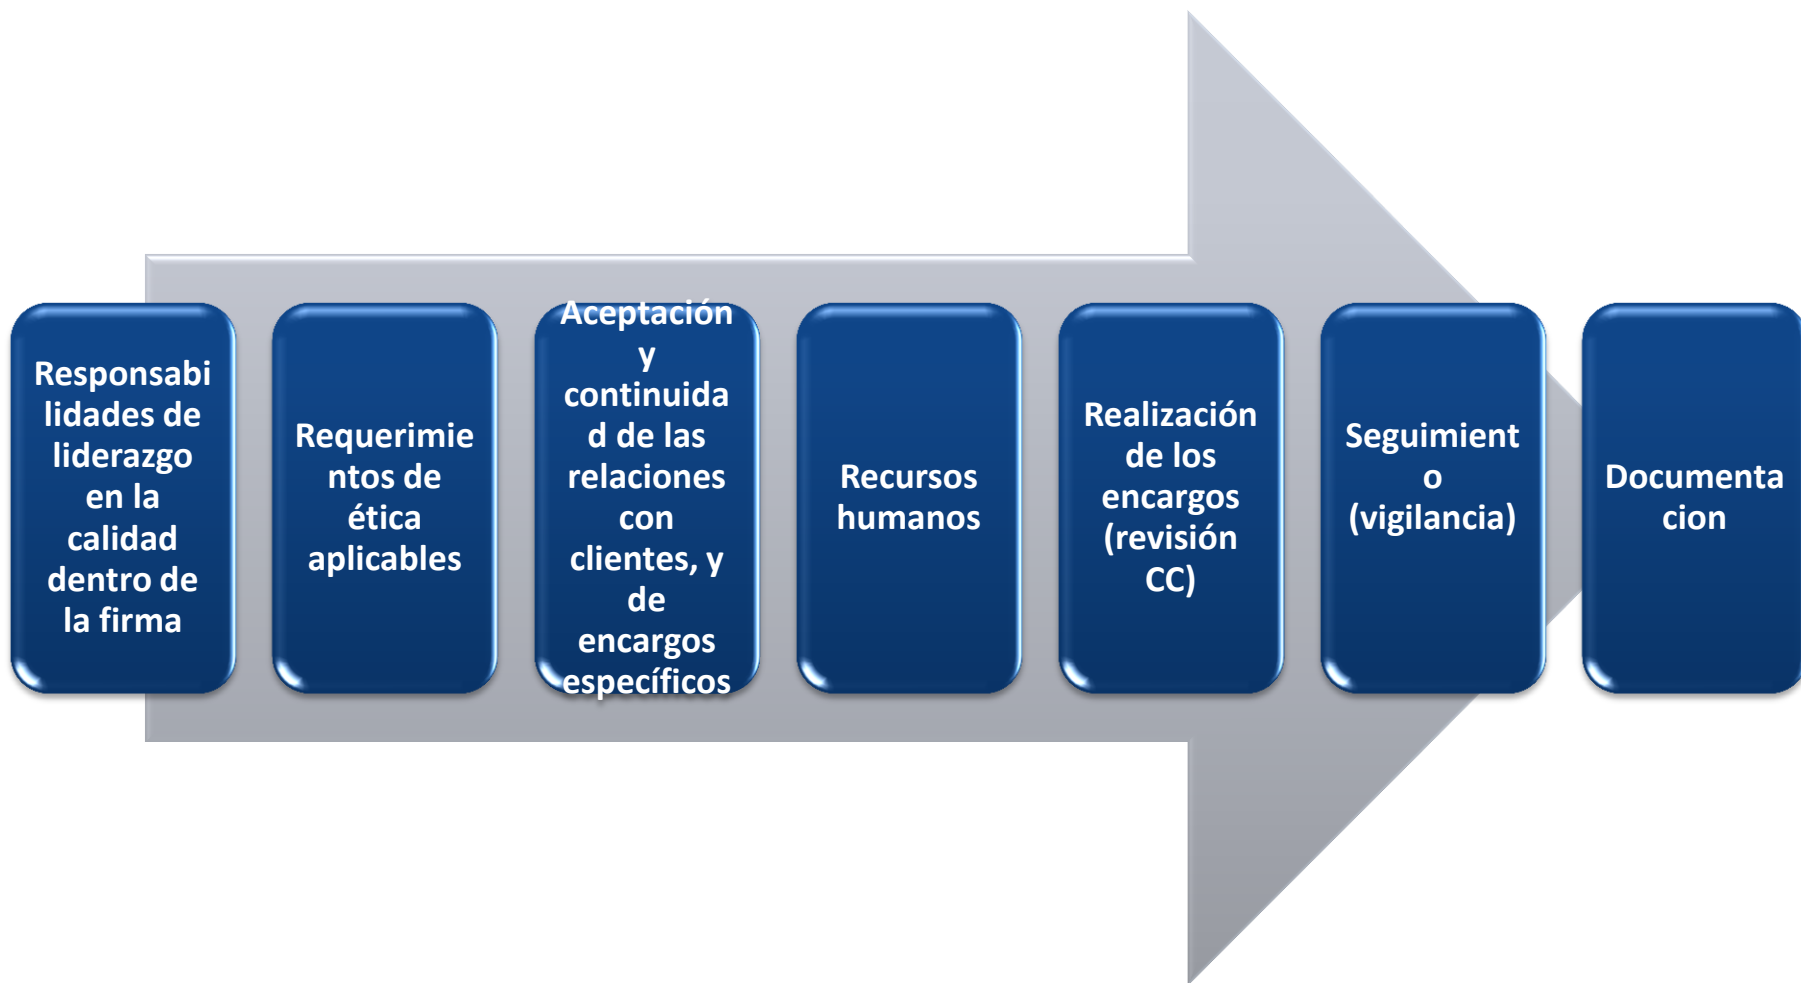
Responsabilidades de liderazgo en la calidad dentro de la firma

Requerimientos de ética aplicables

Aceptación y continuidad de las relaciones con clientes, y de encargos específicos

Recursos humanos

Realización de los encargos (revisión CC)

Seguimiento (vigilancia)

Documentacion